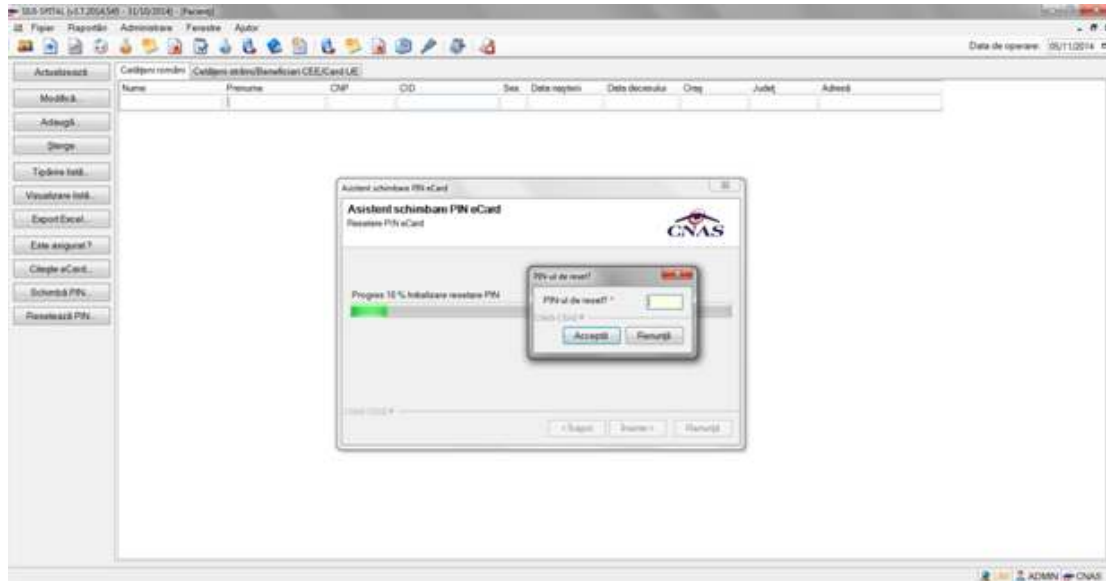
SIUI-SPITAL [v3.7.2014.5] - 31/10/2014] - [Pacienţi]

Fişier Rapoarte Administrare Ferestre Ajutor

Data de operare: 05/11/2014

Actualizează
Modifică...
Adaugă...
Şterge
Tipărire listă...
Vizualizare listă...
Export Excel...
Este asigurat ?
Citeşte eCard...
Schimbă PIN...
Resetează PIN...

Cetăţeni români | Cetăţeni străini/Beneficiari CEE/Card UE

| Nume | Prenume | CNP | CID | Sex | Data naşterii | Data decesului | Oraş | Judeţ | Adresă |
|---|---|---|---|---|---|---|---|---|---|
| | | | | | | | | | |

Asistent schimbare PIN eCard

Asistent schimbare PIN eCard
Resetare PIN eCard

CNAS

Progres 10 % Iniţializare resetare PIN

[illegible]

< Înapoi | Înainte > | Renunţă

PIN-ul de reset?

PIN-ul de reset? *

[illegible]

Acceptă | Renunţă

ADMIN CNAS